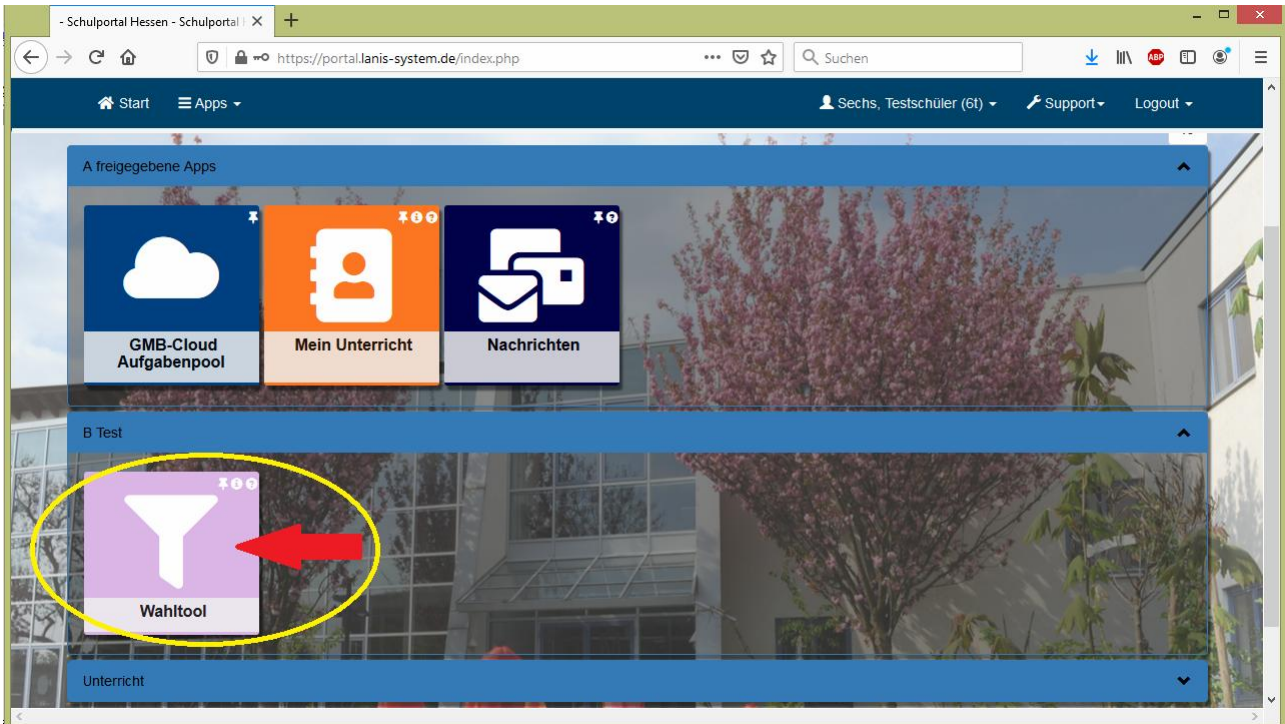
- Schulportal Hessen - Schulportal

https://portal.lanis-system.de/index.php

Suchen

Start Apps

Sechs, Testschüler (6t) Support Logout

A freigegebene Apps

GMB-Cloud Aufgabenpool

Mein Unterricht

Nachrichten

B Test

Wahltool

Unterricht